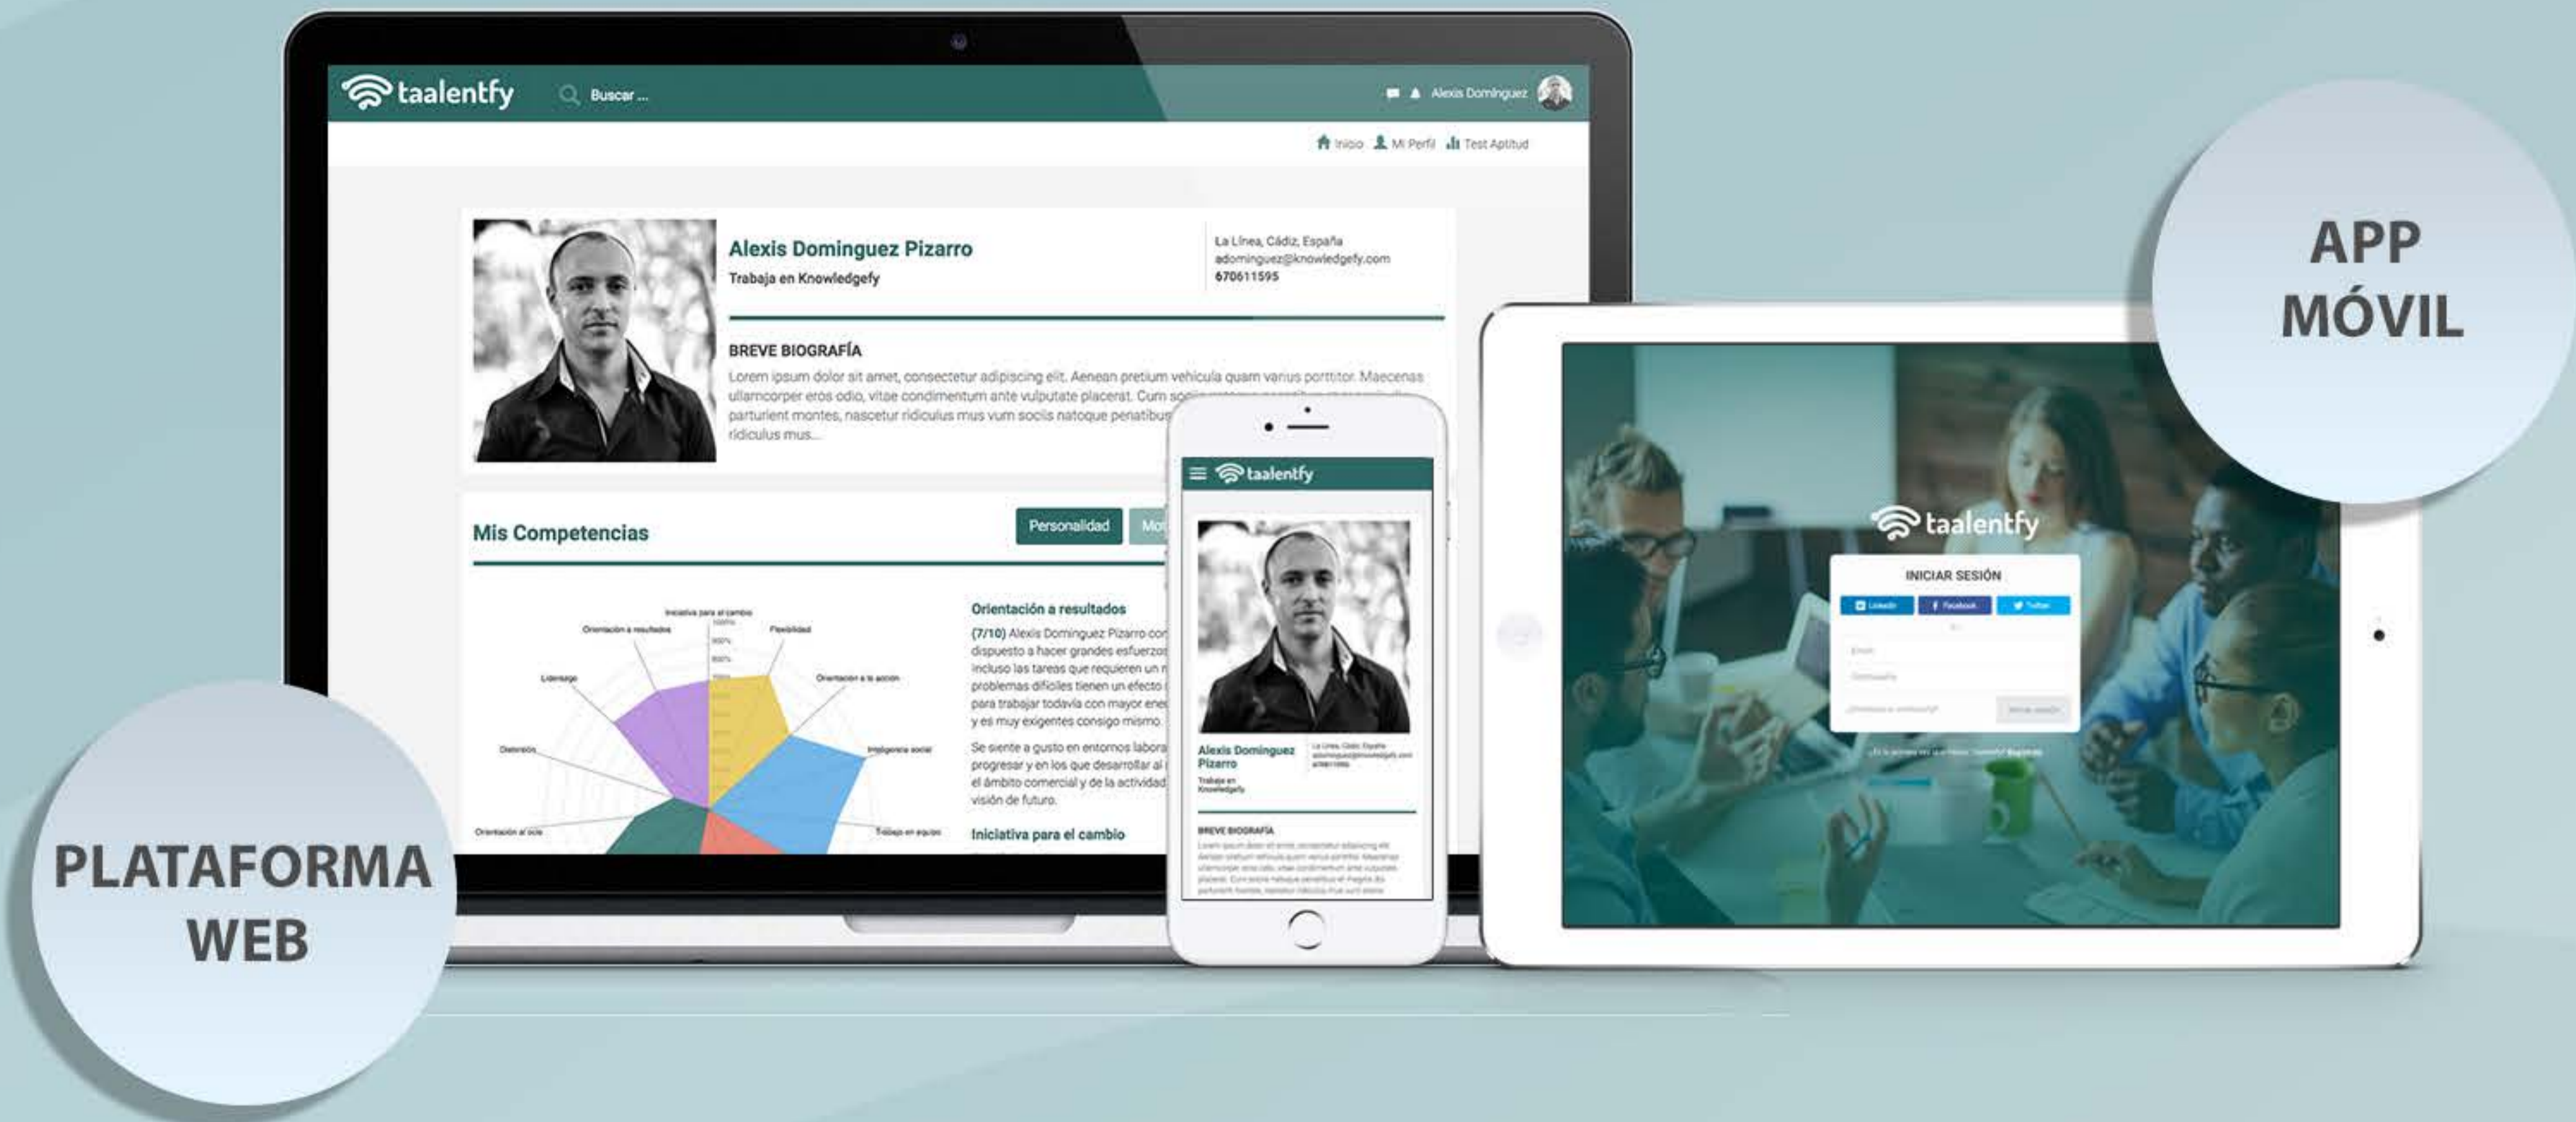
taalentfy Buscar ...

Alexis Dominguez

Inicio Mi Perfil Test Aptitud

Alexis Dominguez Pizarro
Trabaja en Knowledgefy

La Línea, Cádiz, España
adominguez@knowledgefy.com
670611595

BREVE BIOGRAFÍA
Lorem ipsum dolor sit amet, consectetur adipiscing elit. Aenean pretium vehicula quam varius porttitor. Maecenas ullamcorper eros odio, vitae condimentum ante vulputate placerat. Cum so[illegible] parturient montes, nascetur ridiculus mus vum sociis natoque penatibu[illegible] ridiculus mus...

Mis Competencias

Personalidad Mo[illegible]

Iniciativa para el cambio
Orientación a resultados
Flexibilidad
Liderazgo
Orientación a la acción
Dedicación
Inteligencia social
Orientación al ocio
Trabajo en equipo

Orientación a resultados
(7/10) Alexis Dominguez Pizarro con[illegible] dispuesto a hacer grandes esfuerzo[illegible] incluso las tareas que requieren un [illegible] problemas difíciles tienen un efecto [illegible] para trabajar todavía con mayor ene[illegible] y es muy exigentes consigo mismo.
Se siente a gusto en entornos labora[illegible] progresar y en los que desarrollar al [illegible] el ámbito comercial y de la actividad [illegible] visión de futuro.

Iniciativa para el cambio

taalentfy

Alexis Dominguez Pizarro
Trabaja en Knowledgefy

BREVE BIOGRAFÍA

taalentfy
INICIAR SESIÓN
LinkedIn Facebook Twitter

APP MÓVIL

PLATAFORMA WEB